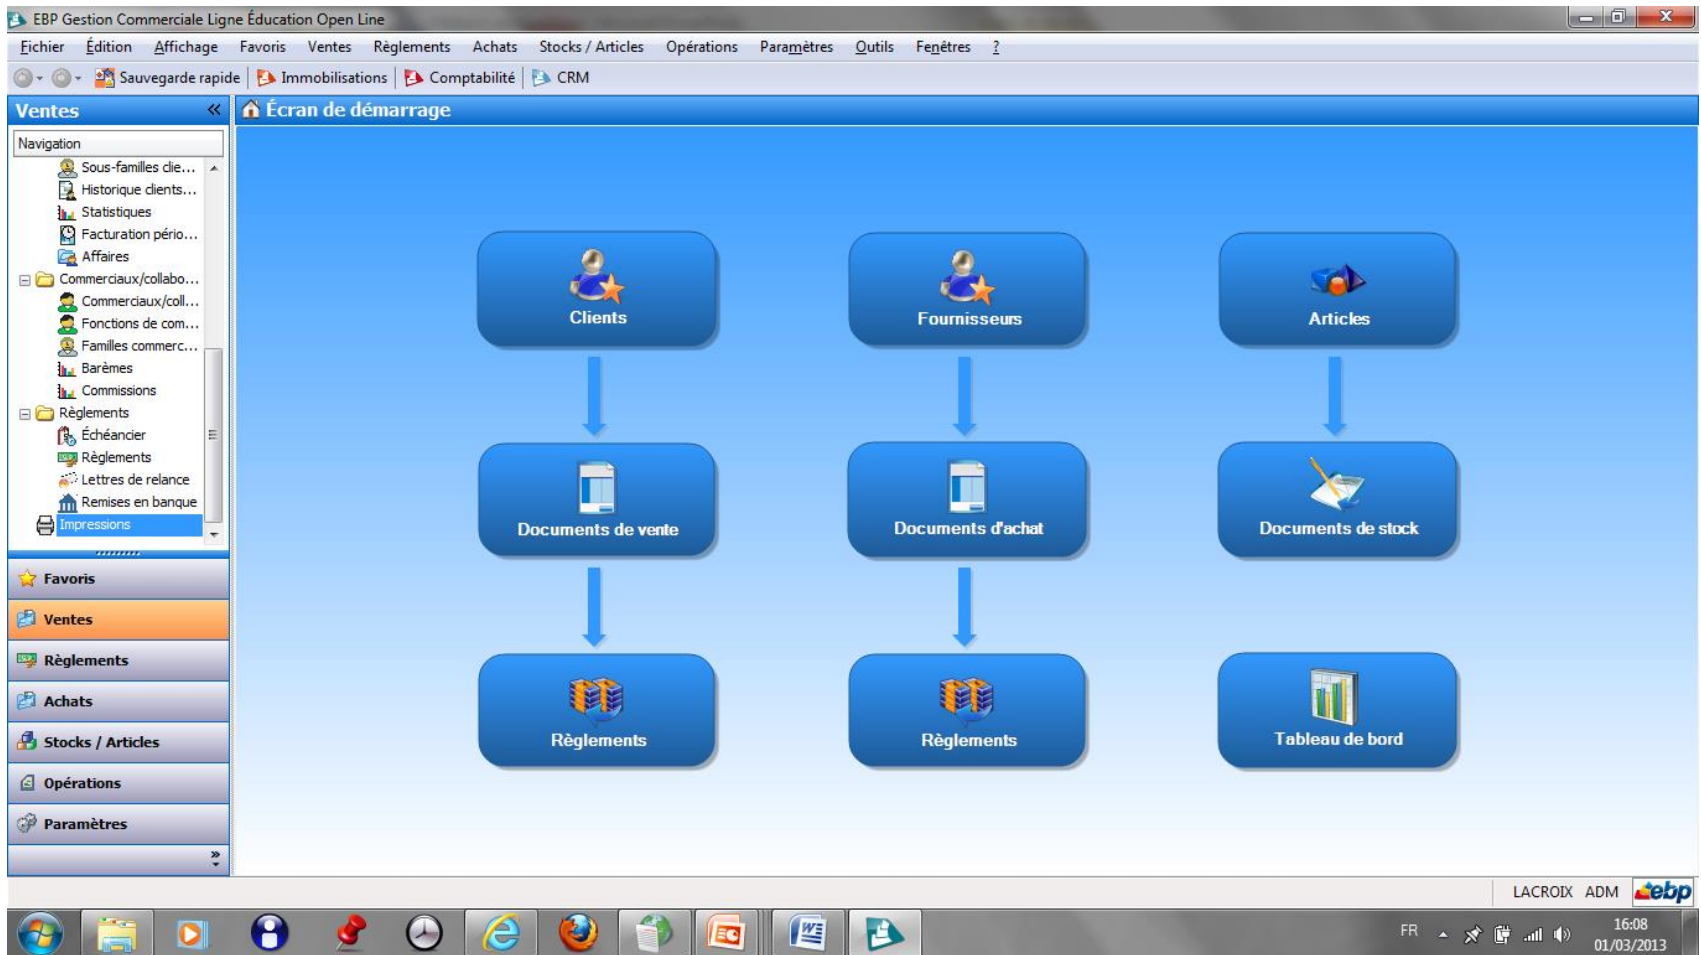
EBP Gestion Commerciale Ligne Éducation Open Line

Fichier Édition Affichage Favoris Ventes Règlements Achats Stocks / Articles Opérations Paramètres Outils Fenêtres ?

Sauvegarde rapide | Immobilisations | Comptabilité | CRM

Ventes

Écran de démarrage

Navigation

Sous-familles clie...
Historique clients...
Statistiques
Facturation pério...
Affaires
Commerciaux/collabo...
Commerciaux/coll...
Fonctions de com...
Familles commerc...
Barèmes
Commissions
Règlements
Échéancier
Règlements
Lettres de relance
Remises en banque
Impressions

Favoris
Ventes
Règlements
Achats
Stocks / Articles
Opérations
Paramètres

Clients
Fournisseurs
Articles
Documents de vente
Documents d'achat
Documents de stock
Règlements
Règlements
Tableau de bord

LACROIX ADM ebp

FR
16:08
01/03/2013